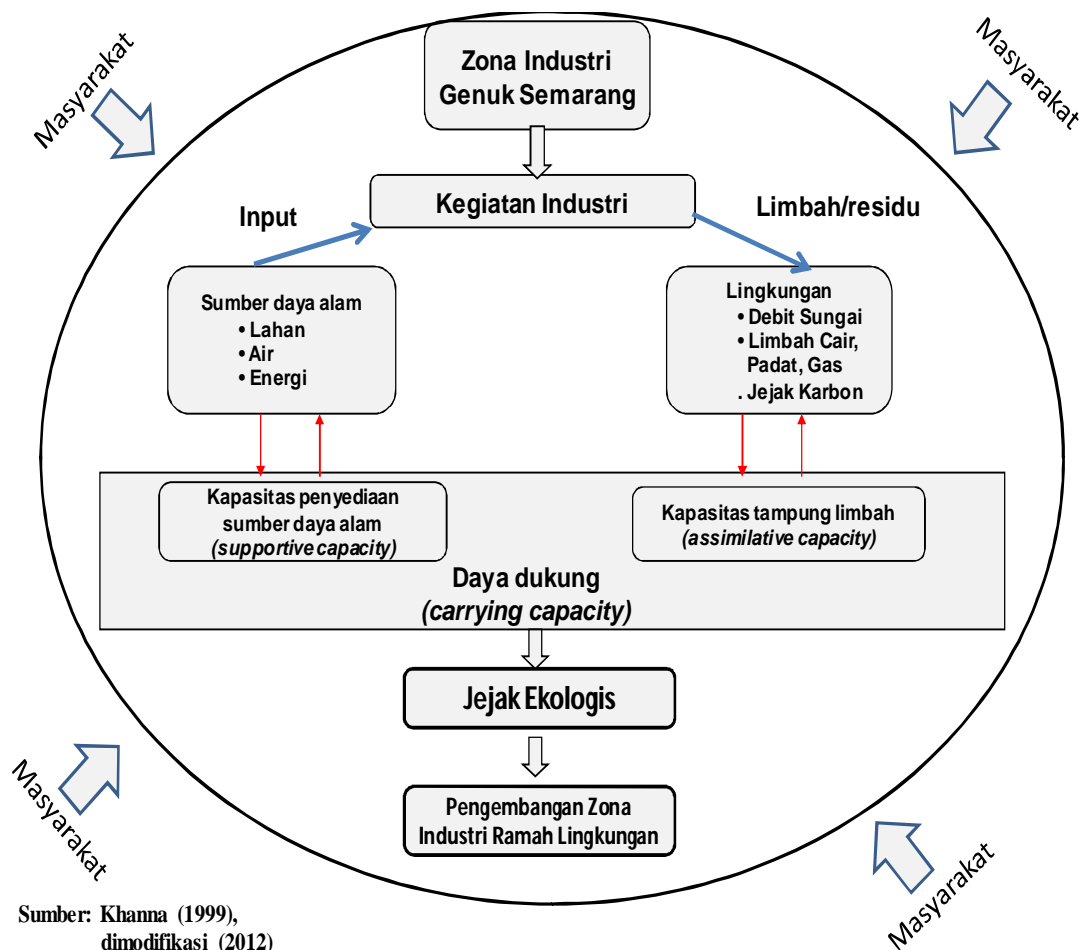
Masyarakat

Masyarakat

Zona Industri Genuk Semarang

Kegiatan Industri

Input

Limbah/residu

Sumber daya alam
• Lahan
• Air
• Energi

Lingkungan
• Debit Sungai
• Limbah Cair, Padat, Gas
. Jejak Karbon

Kapasitas penyediaan sumber daya alam *(supportive capacity)*

Kapasitas tampung limbah *(assimilative capacity)*

Daya dukung
*(carrying capacity)*

Jejak Ekologis

Pengembangan Zona Industri Ramah Lingkungan

Masyarakat

Masyarakat

Sumber: Khanna (1999), dimodifikasi (2012)